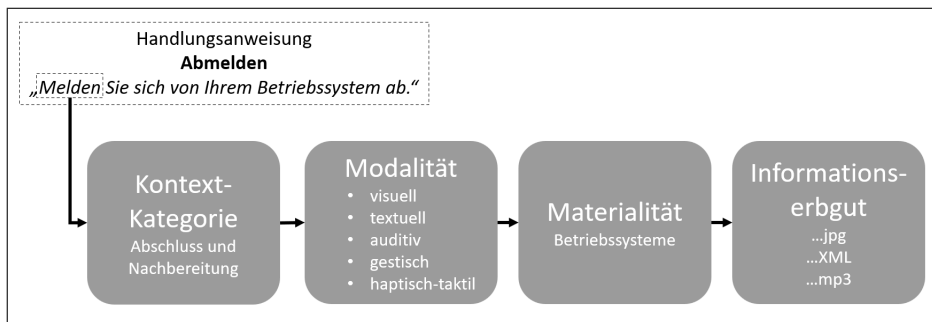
Handlungsanweisung
**Abmelden**
*„Melden Sie sich von Ihrem Betriebssystem ab.“*

Kontext-Kategorie
Abschluss und Nachbereitung

Modalität
- visuell
- textuell
- auditiv
- gestisch
- haptisch-taktil

Materialität
Betriebssysteme

Informationserbgut
...jpg
...XML
...mp3